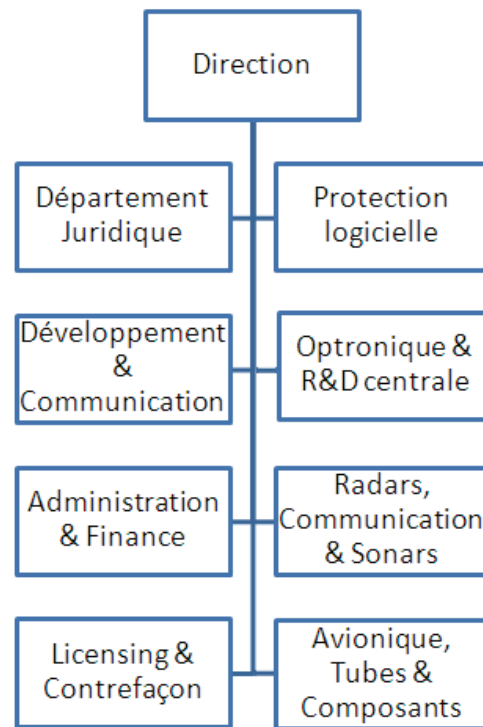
Direction

Département Juridique

Protection logicielle

Développement & Communication

Optronique & R&D centrale

Administration & Finance

Radars, Communication & Sonars

Licensing & Contrefaçon

Avionique, Tubes & Composants